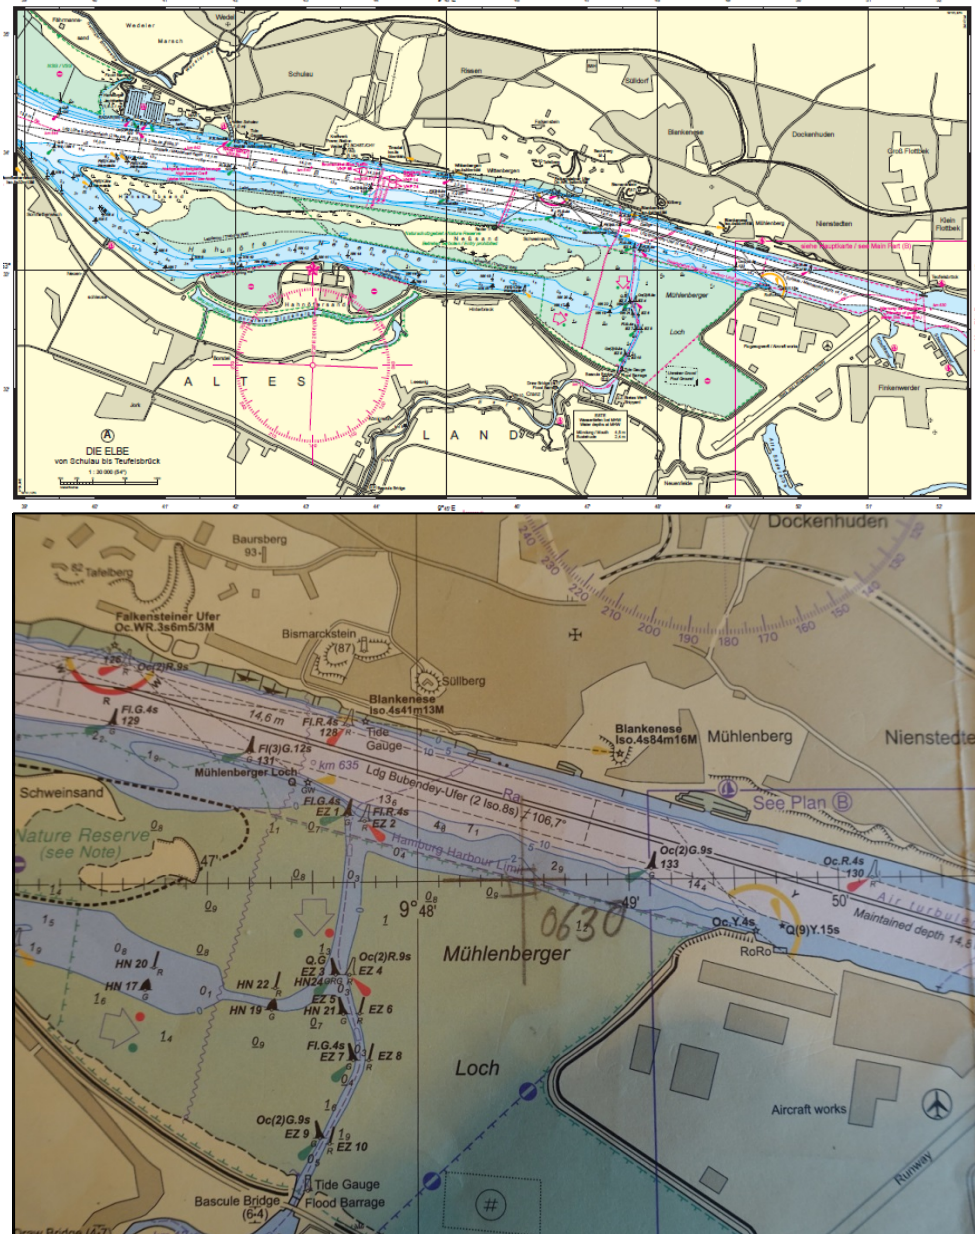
Wedeler Marsch
Wedel
Schulau
Rissen
Sülldorf
Blankenese
Dockenhuden
Groß Flottbek
Mühlenberg
Nienstedten
Klein Flottbek
Mühlenberger
Loch
Finkenwerder
A L T E S
L A N D
DIE ELBE
von Schulau bis Teufelsbrück
1 : 30 000
9°48'E

Dockenhuden
Baursberg
93
82 Tafelberg
Falkensteiner Ufer
Oc.WR.3s6m5/3M
Bismarckstein
(87)
Süllberg
Blankenese
Iso.4s41m13M
Blankenese
Iso.4s84m16M
Mühlenberg
Nienstedte
240 230 220 210 200 190 180 170 160 150 140
Oc(2)R.9s
126
Fl.G.4s
129
14,6 m
Fl.R.4s
128
Tide Gauge
Fl(3)G.12s
131
Mühlenberger Loch
km 635
Log Bubendey-Ufer (2 Iso.8s) 106,7°
Schweinsand
Nature Reserve
(see Note)
Fl.G.4s
EZ 1
Fl.R.4s
EZ 2
Hamburg Harbour Limit
See Plan B
Oc(2)G.9s
133
Oc.R.4s
130
Maintained depth 14,5
50'
49'
48'
47'
9°
0630
Mühlenberger
Oc.Y.4s
Q(9)Y.15s
RoRo
Q.G
EZ 3
HN24
Oc(2)R.9s
EZ 4
HN 20
HN 17
HN 22
HN 19
EZ 5
HN 21
EZ 6
Fl.G.4s
EZ 7
EZ 8
Loch
Aircraft works
Oc(2)G.9s
EZ 9
EZ 10
Runway
Tide Gauge
Bascule Bridge
(6·4)
Flood Barrage
Draw Bridge (4·7)